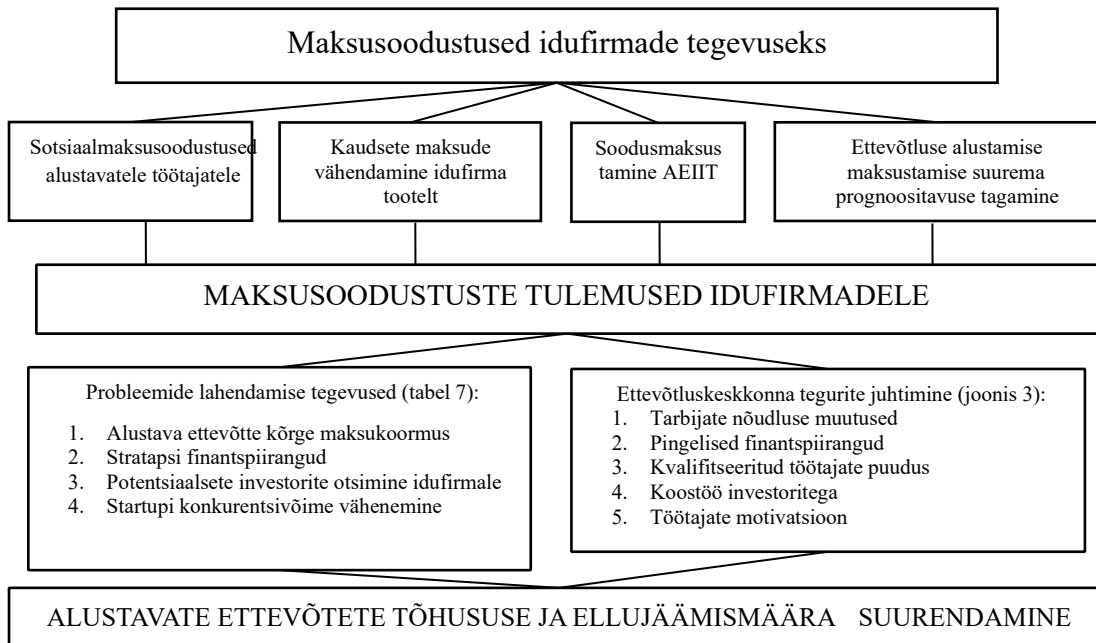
Maksusoodustused idufirmade tegevuseks

Sotsiaalmaksusoodustused alustavatele töötajatele

Kaudsete maksude vähendamine idufirma tootelt

Soodusmaksus tamine AEIIT

Ettevõtluse alustamise maksustamise suurema prognoositavuse tagamine

MAKSUSOODUSTUSTE TULEMUSED IDUFIRMADELE

Probleemide lahendamise tegevused (tabel 7):
1. Alustava ettevõtte kõrge maksukoormus
2. Stratapsi finantspiirangud
3. Potentsiaalsete investorite otsimine idufirmale
4. Startupi konkurentsivõime vähenemine

Ettevõtluskeskkonna tegurite juhtimine (joonis 3):
1. Tarbijate nõudluse muutused
2. Pingelised finantspiirangud
3. Kvalifitseeritud töötajate puudus
4. Koostöö investoritega
5. Töötajate motivatsioon

ALUSTAVATE ETTEVÕTETE TÕHUSUSE JA ELLUJÄÄMISMÄÄRA SUURENDAMINE